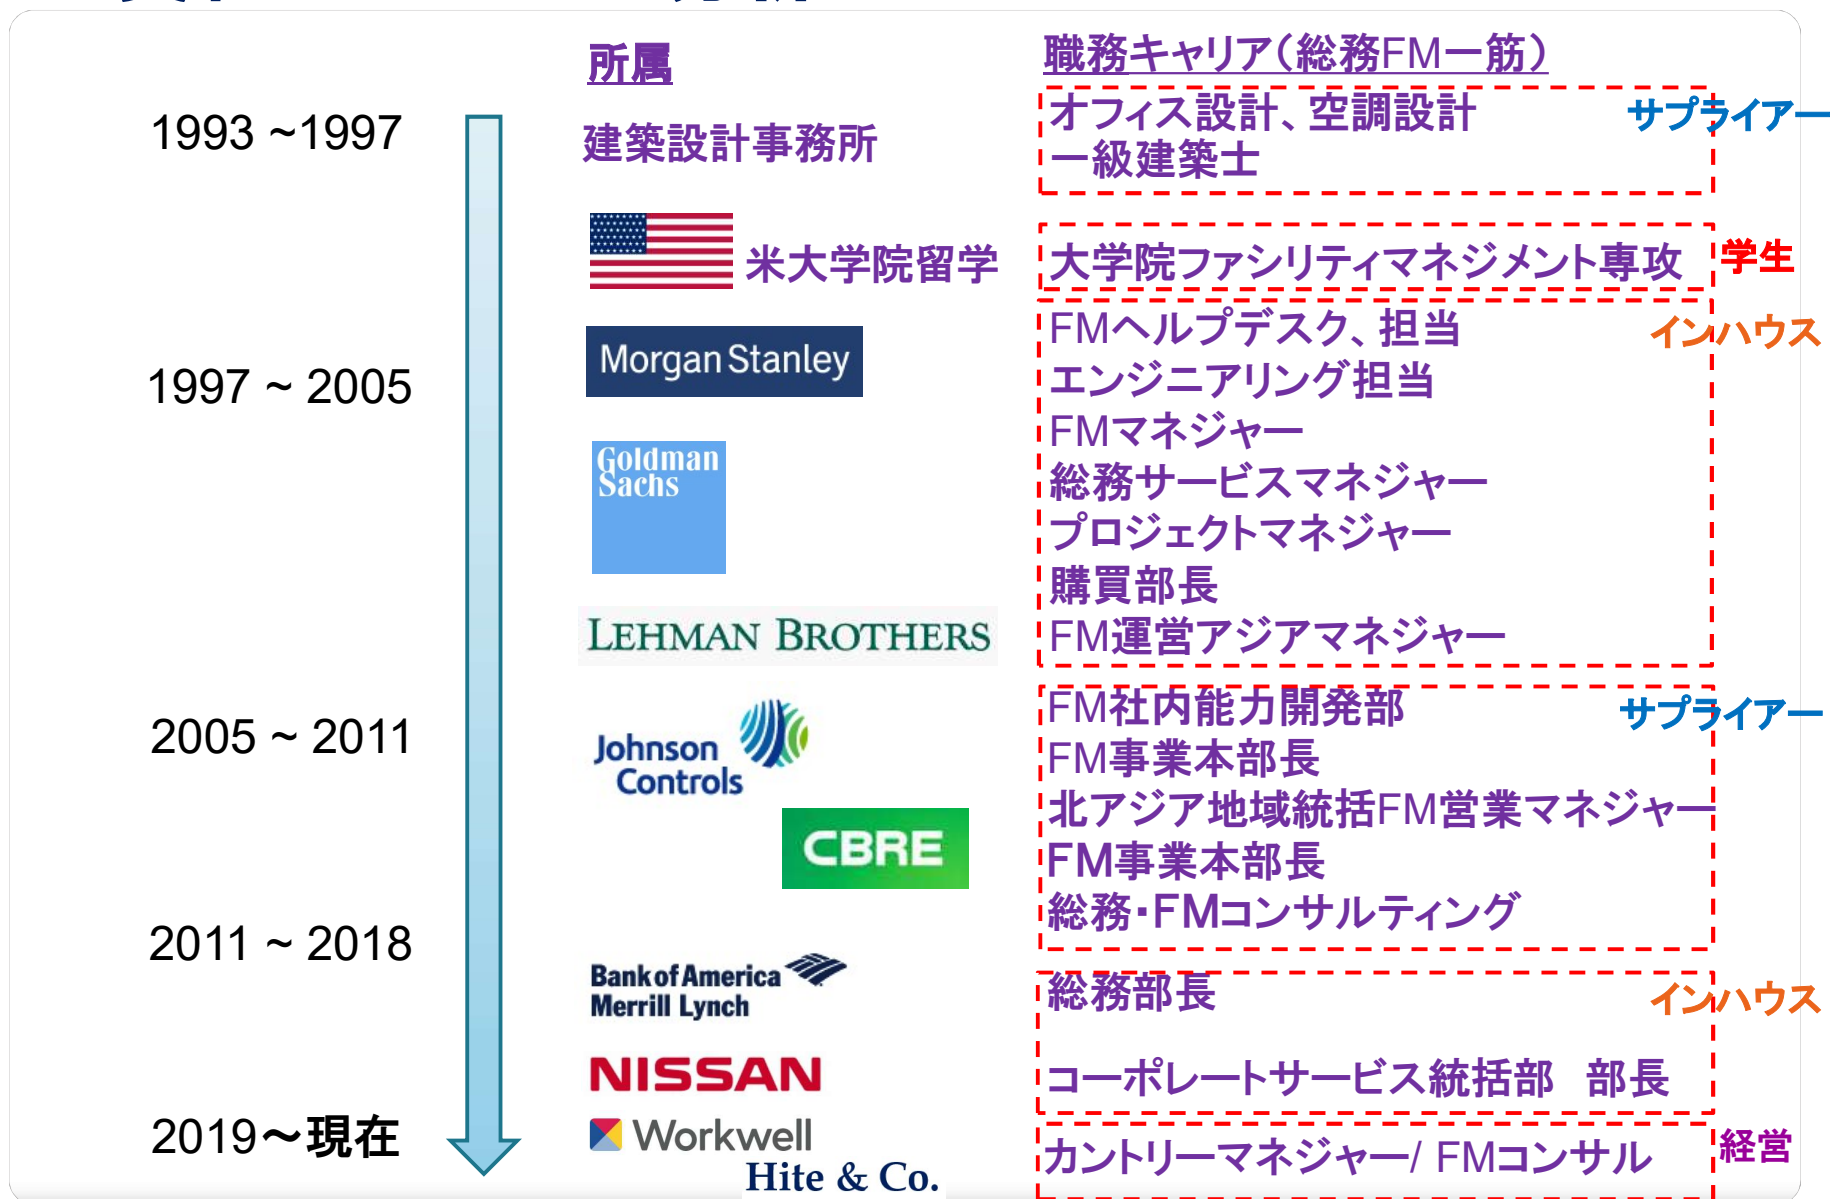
所属

職務キャリア(総務FM一筋)

1993 ~1997

建築設計事務所

オフィス設計、空調設計
一級建築士

サプライアー

米大学院留学

大学院ファシリティマネジメント専攻

学生

1997 ~ 2005

Morgan Stanley

Goldman Sachs

LEHMAN BROTHERS

FMヘルプデスク、担当
エンジニアリング担当
FMマネジャー
総務サービスマネジャー
プロジェクトマネジャー
購買部長
FM運営アジアマネジャー

インハウス

2005 ~ 2011

Johnson Controls

CBRE

FM社内能力開発部
FM事業本部長
北アジア地域統括FM営業マネジャー
FM事業本部長
総務・FMコンサルティング

サプライアー

2011 ~ 2018

Bank of America Merrill Lynch

NISSAN

総務部長

コーポレートサービス統括部　部長

インハウス

2019〜現在

Workwell

Hite & Co.

カントリーマネジャー/ FMコンサル

経営